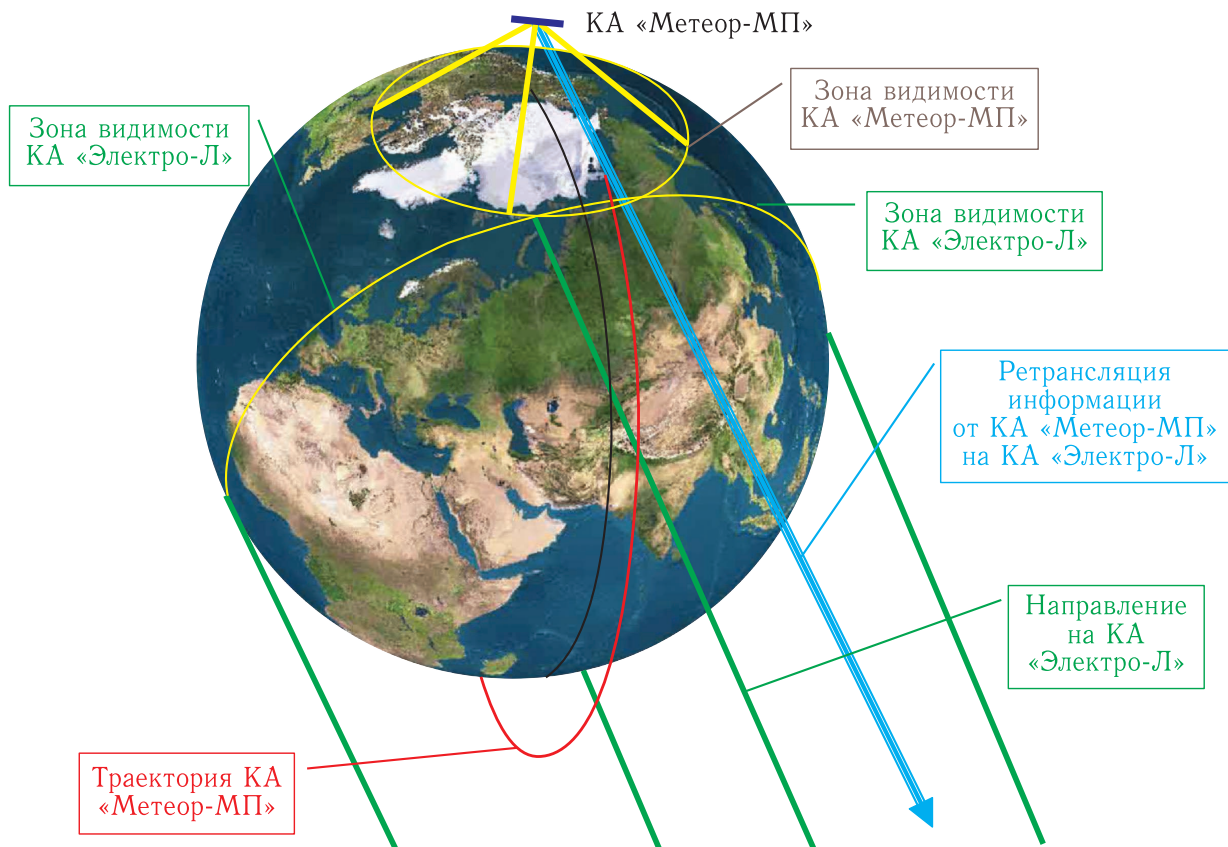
КА «Метеор-МП»

Зона видимости КА «Метеор-МП»

Зона видимости КА «Электро-Л»

Зона видимости КА «Электро-Л»

Ретрансляция информации от КА «Метеор-МП» на КА «Электро-Л»

Направление на КА «Электро-Л»

Траектория КА «Метеор-МП»